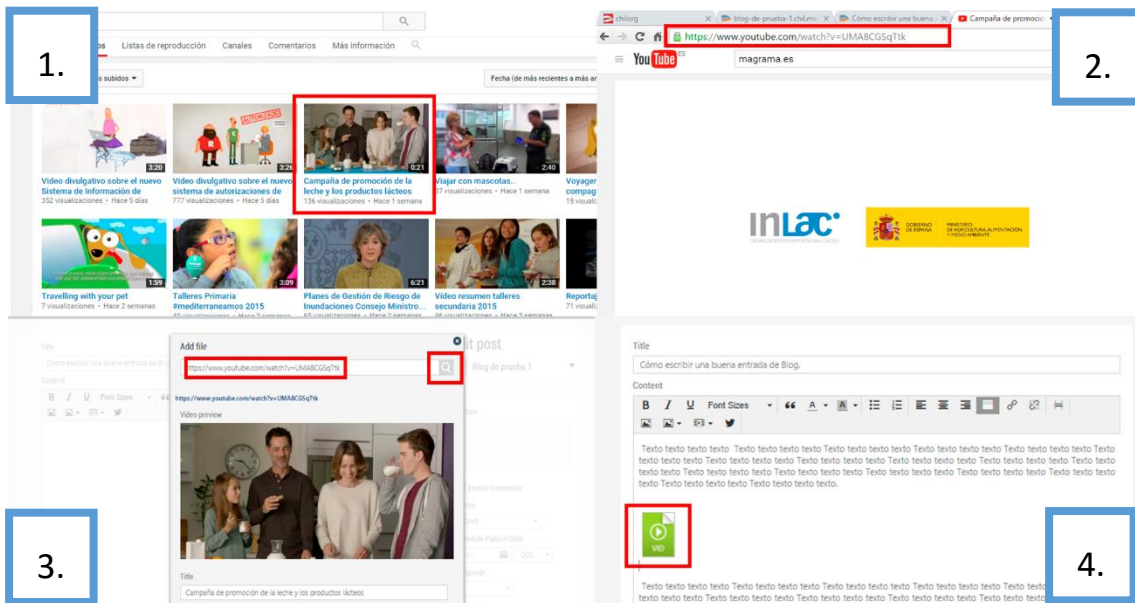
1.

Vídeos Listas de reproducción Canales Comentarios Más información

Vídeos subidos ▾

Fecha (de más recientes a más an

3:20
Vídeo divulgativo sobre el nuevo Sistema de Información de
352 visualizaciones • Hace 5 días

3:26
Vídeo divulgativo sobre el nuevo sistema de autorizaciones de
777 visualizaciones • Hace 5 días

0:21
Campaña de promoción de la leche y los productos lácteos
136 visualizaciones • Hace 1 semana

2:40
Viajar con mascotas..
37 visualizaciones • Hace 1 semana

Voyager compag
15 visuali

1:59
Travelling with your pet
7 visualizaciones • Hace 2 semanas

3:09
Talleres Primaria #mediterraneamos 2015
40 visualizaciones • Hace 2 semanas

6:21
Planes de Gestión de Riesgo de Inundaciones Consejo Ministro...
65 visualizaciones • Hace 2 semanas

2:38
Vídeo resumen talleres secundaria 2015
46 visualizaciones • Hace 2 semanas

Reportaj

2.

chilorg
blog-de-prueba-1.chil.m
Cómo escribir una buena
Campaña de promoció

https://www.youtube.com/watch?v=UMA8CGSqTtk

YouTube ES magrama.es

INLAC
GOBIERNO DE ESPAÑA
MINISTERIO DE AGRICULTURA, ALIMENTACIÓN Y MEDIO AMBIENTE

3.

Title
Cómo escribir una buena entrada de B
Content
Font Sizes

Add file
https://www.youtube.com/watch?v=UMA8CGSqTtk
https://www.youtube.com/watch?v=UMA8CGSqTtk
Video preview
Title
Campaña de promoción de la leche y los productos lácteos

Edit post
Blog de prueba 1

4.

Title
Cómo escribir una buena entrada de Blog.
Content
B I U Font Sizes

Texto texto texto texto Texto texto texto texto Texto texto texto Texto texto texto Texto texto texto Texto texto texto Texto texto texto Texto texto texto Texto texto texto Texto texto texto Texto texto texto Texto texto texto Texto texto texto Texto texto texto Texto texto texto Texto texto texto Texto texto texto Texto texto texto Texto texto texto Texto texto texto Texto texto texto Texto texto texto Texto texto texto Texto texto texto texto.

VID

Texto texto texto Texto texto texto Texto texto texto Texto texto texto Texto texto texto Texto texto texto Texto texto texto Texto texto texto Texto texto texto Texto texto texto Texto texto texto